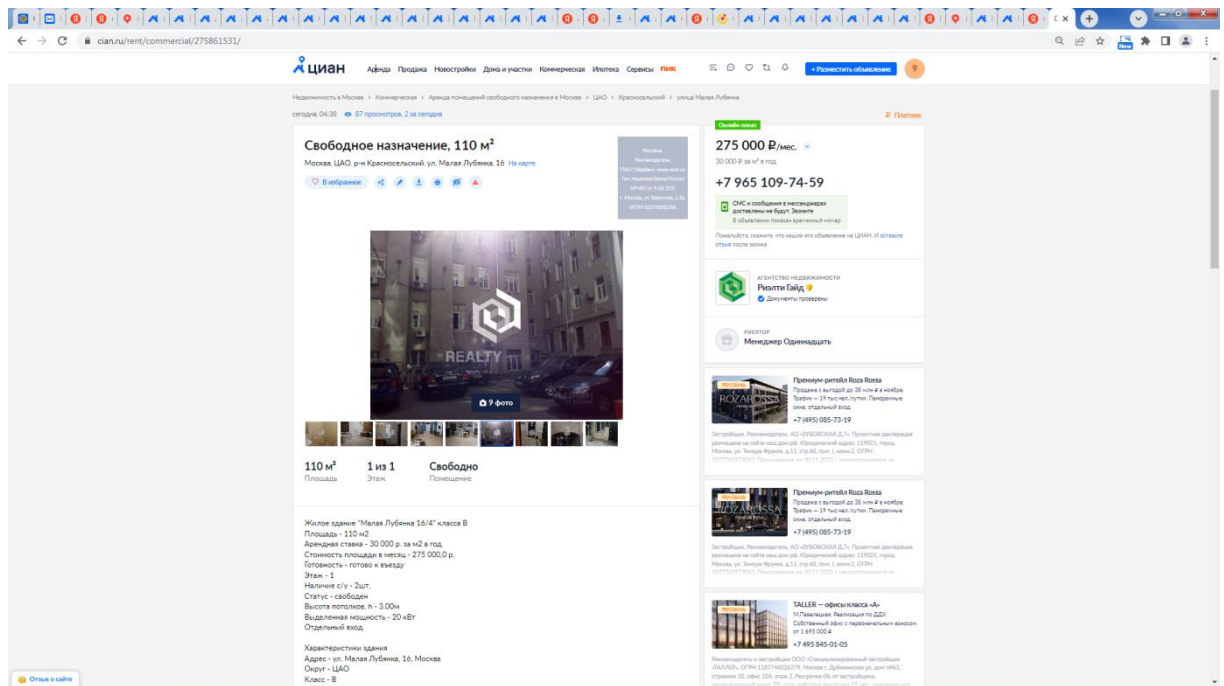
cian.ru/rent/commercial/275861531/

циан Аренда Продажа Новостройки Дома и участки Коммерческая Ипотека Сервисы ПИК + Разместить объявление 9

Недвижимость в Москве › Коммерческая › Аренда помещений свободного назначения в Москве › ЦАО › Красносельский › улица Малая Лубянка

сегодня, 04:38 87 просмотров, 2 за сегодня

Пожаловаться

Свободное назначение, 110 м²

Москва, ЦАО, р-н Красносельский, ул. Малая Лубянка, 16 На карте

В избранное

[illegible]

REALTY

9 фото

110 м²
Площадь

1 из 1
Этаж

Свободно
Помещение

Жилое здание "Малая Лубянка 16/4" класса B
Площадь - 110 м2
Арендная ставка - 30 000 р. за м2 в год
Стоимость площади в месяц - 275 000,0 р.
Готовность - готово к въезду
Этаж - 1
Наличие с/у - 2шт.
Статус - свободен
Высота потолков, h - 3.00м
Выделенная мощность - 20 кВт
Отдельный вход

Характеристики здания
Адрес - ул. Малая Лубянка, 16, Москва
Округ - ЦАО
Класс - B

Онлайн-показ

275 000 ₽/мес.
30 000 ₽ за м² в год

+7 965 109-74-59

СМС и сообщения в мессенджерах доставлены не будут. Звоните
В объявлении показан временный номер

Пожалуйста, скажите, что нашли это объявление на ЦИАН. И оставьте отзыв после звонка

АГЕНТСТВО НЕДВИЖИМОСТИ
Риэлти Гайд
Документы проверены

РИЕЛТОР
Менеджер Одиннадцать

Премиум-ритейл Roza Rossa
Продажа с выгодой до 38 млн ₽ в ноябре. Трафик — 19 тыс.чел./сутки. Панорамные окна, отдельный вход
+7 (495) 085-73-19
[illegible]

Премиум-ритейл Roza Rossa
Продажа с выгодой до 38 млн ₽ в ноябре. Трафик — 19 тыс.чел./сутки. Панорамные окна, отдельный вход
+7 (495) 085-73-19
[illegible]

TALLER — офисы класса «А»
М.Павелецкая. Реализация по ДДУ. Собственный офис с первоначальным взносом от 1 695 000 ₽
+7 495 845-01-05
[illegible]

Отзыв о сайте